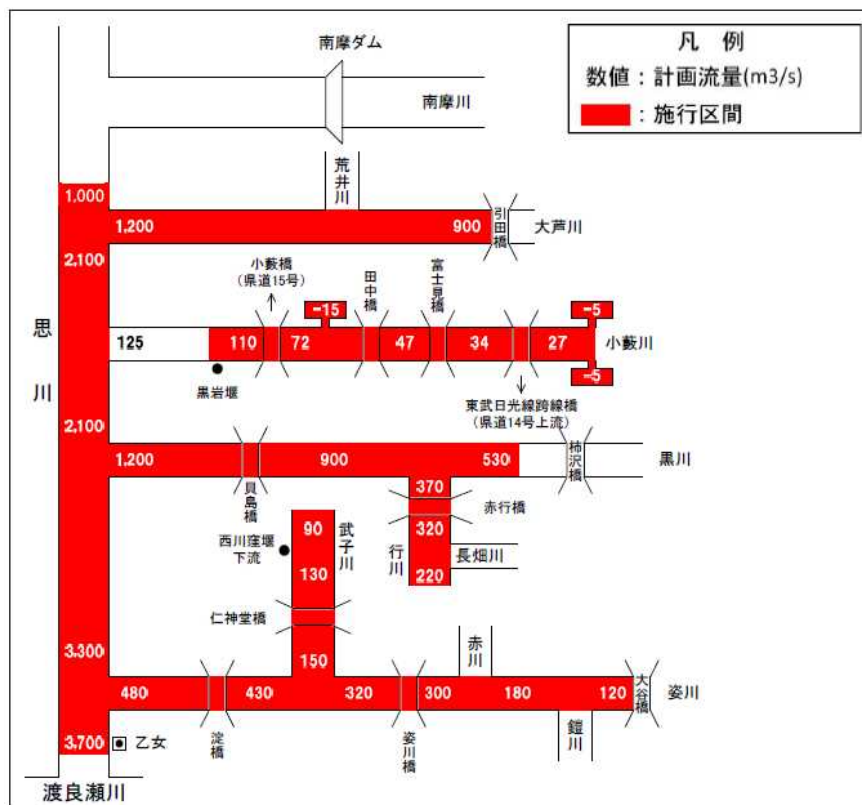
凡例
数値：計画流量(m3/s)
：施行区間

南摩ダム
南摩川
荒井川
1,000
1,200
900
引田橋
大芦川
2,100
小藪橋（県道15号）
田中橋
富士見橋
-15
-5
125
110
72
47
34
27
小藪川
-5
黒岩堰
東武日光線跨線橋（県道14号上流）
思川
2,100
1,200
900
530
柿沢橋
黒川
貝島橋
370
赤行橋
320
行川
長畑川
220
西川窪堰下流
90
武子川
130
仁神堂橋
3,300
赤川
150
480
430
320
300
180
120
大谷橋
姿川
3,700
乙女
淀橋
姿川橋
鎧川
渡良瀬川